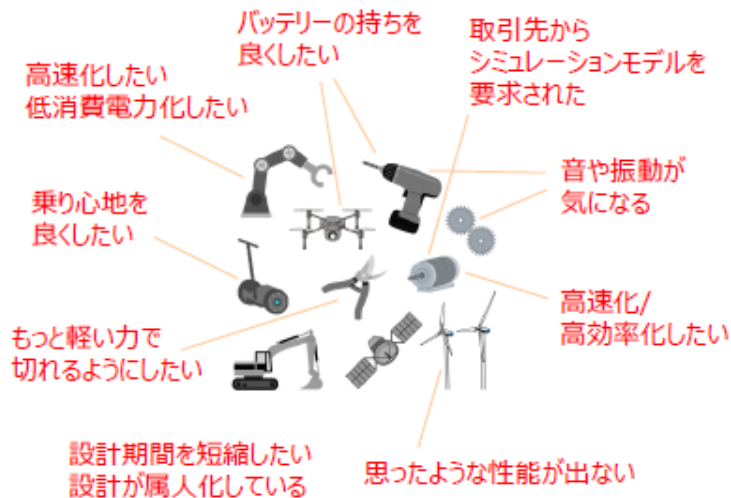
バッテリーの持ちを
良くしたい

取引先から
シミュレーションモデルを
要求された

高速化したい
低消費電力化したい

音や振動が
気になる

乗り心地を
良くしたい

高速化/
高効率化したい

もっと軽い力で
切れるようにしたい

設計期間を短縮したい
設計が属人化している

思ったような性能が出ない